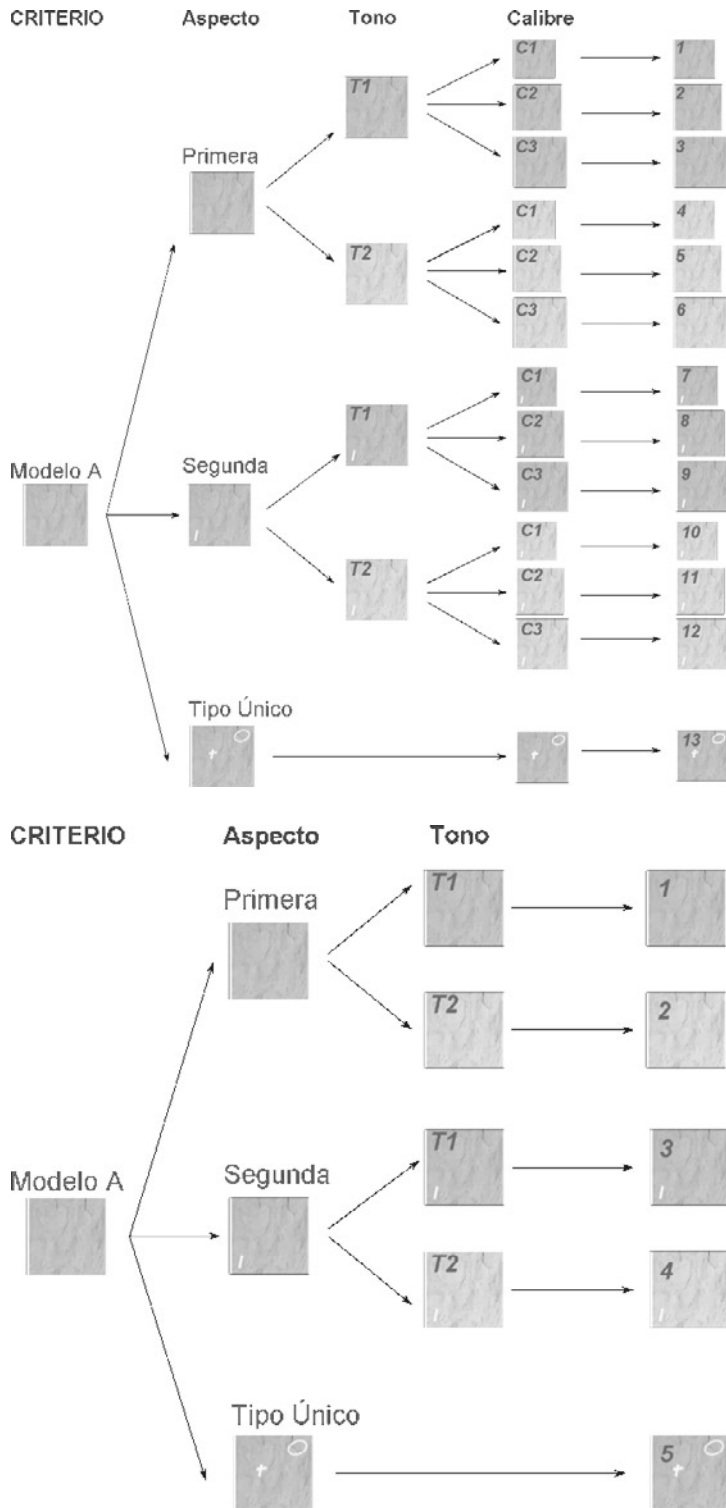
CRITERIO Aspecto Tono Calibre

Primera

T1

C1 1
C2 2
C3 3

T2

C1 4
C2 5
C3 6

Modelo A

Segunda

T1

C1 7
C2 8
C3 9

T2

C1 10
C2 11
C3 12

Tipo Único

13

CRITERIO Aspecto Tono

Primera

T1 1

T2 2

Modelo A

Segunda

T1 3

T2 4

Tipo Único

5